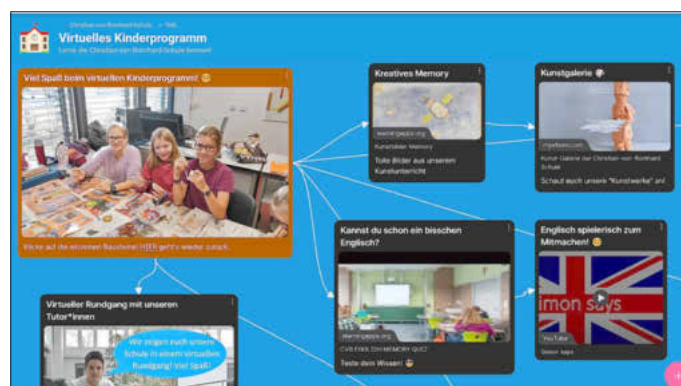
Christian-von-Bomhard-Schule > TMB

Virtuelles Kinderprogramm

Lerne die Christian-von-Bomhard-Schule kennen!

Viel Spaß beim virtuellen Kinderprogramm! 😊

Klicke auf die einzelnen Bausteine! HIER geht's wieder zurück.

Kreatives Memory

learningapps.org

Kunstideen Memory

Tolle Bilder aus unserem Kunstunterricht

Kunstgalerie 🎨

Kunst-Galerie der Christian-von-Bomhard-Schule

Schaut euch unsere "Kunstwerke" an!

Kannst du schon ein bisschen Englisch?

learningapps.org

CVB KIDS: EN MEMORY QUIZ

Teste dein Wissen! 😊

Englisch spielerisch zum Mitmachen! 😊

imon says

YouTube

Simon says

Virtueller Rundgang mit unseren Tutor*innen

Wir zeigen euch unsere Schule in einem virtuellen Rundgang! Viel Spaß!